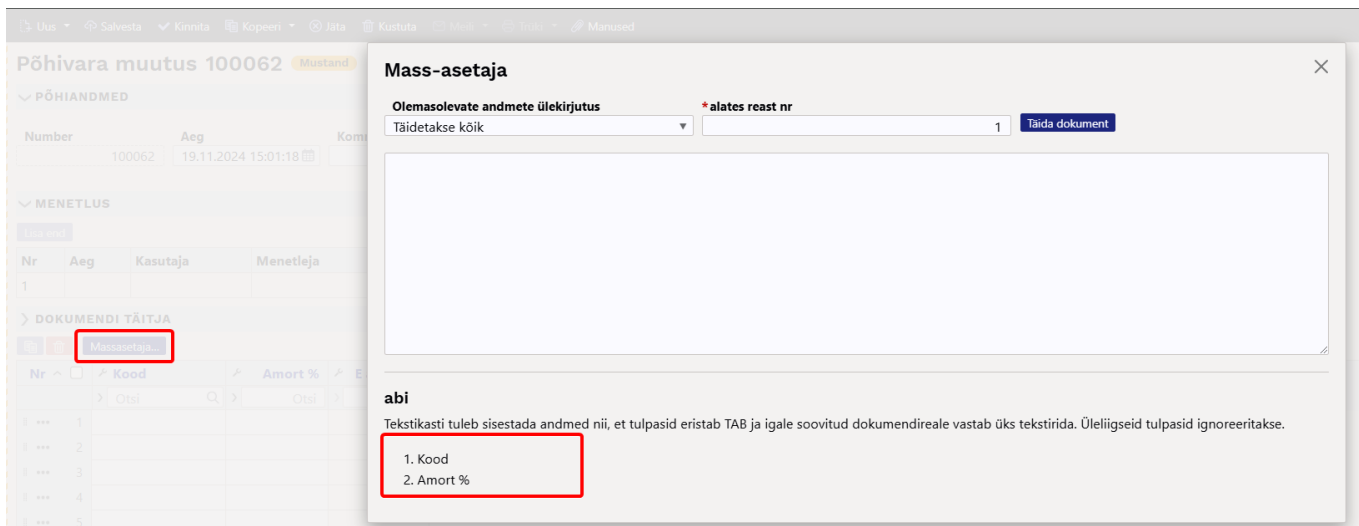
Uus Salvesta Kinnita Kopeeri Jäta Kustuta Meili Trüki Manused

Põhivara muutus 100062 Mustand

PÕHIANDMED

| Number | Aeg | Kom |
|---|---|---|
| 100062 | 19.11.2024 15:01:18 | |

MENETLUS

Uus rida

| Nr | Aeg | Kasutaja | Menetleja |
|---|---|---|---|
| 1 | | | |

DOKUMENDI TÄITJA

Massasetaja...

| Nr | Kood | Amort % |
|---|---|---|
| | Otsi | Otsi |
| 1 | | |
| 2 | | |
| 3 | | |
| 4 | | |
| 5 | | |

Mass-asetaja

Olemasolevate andmete ülekirjutus
Täidetakse kõik

*alates reast nr
1

Täida dokument

abi

Tekstikasti tuleb sisestada andmed nii, et tulpasid eristab TAB ja igale soovitud dokumendireale vastab üks tekstirida. Üleliigseid tulpasid ignoreeritakse.

1. Kood
2. Amort %